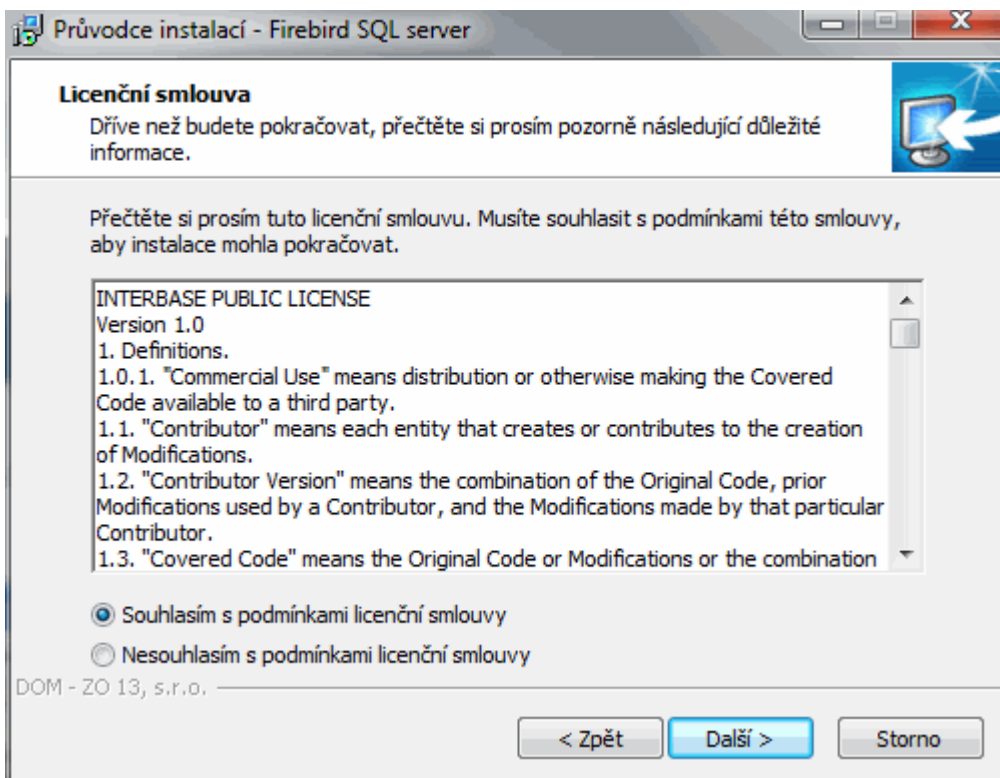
Průvodce instalací - Firebird SQL server

**Licenční smlouva**
Dříve než budete pokračovat, přečtěte si prosím pozorně následující důležité informace.

Přečtěte si prosím tuto licenční smlouvu. Musíte souhlasit s podmínkami této smlouvy, aby instalace mohla pokračovat.

INTERBASE PUBLIC LICENSE
Version 1.0
1. Definitions.
1.0.1. "Commercial Use" means distribution or otherwise making the Covered Code available to a third party.
1.1. "Contributor" means each entity that creates or contributes to the creation of Modifications.
1.2. "Contributor Version" means the combination of the Original Code, prior Modifications used by a Contributor, and the Modifications made by that particular Contributor.
1.3. "Covered Code" means the Original Code or Modifications or the combination

Souhlasím s podmínkami licenční smlouvy

Nesouhlasím s podmínkami licenční smlouvy

DOM - ZO 13, s.r.o.

< Zpět | Další > | Storno